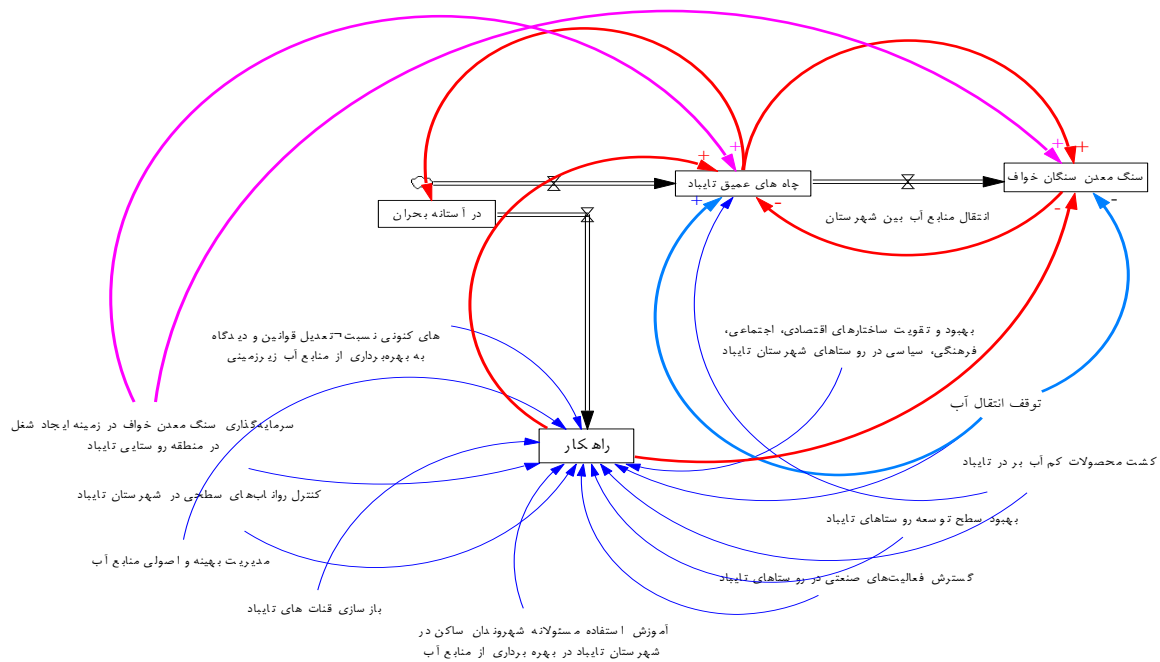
چاه های عمیق تایباد

سنگ معدن سنگان خواف

در آستانه بحران

انتقال منابع آب بین شهرستان

راه کار

های کنونی نسبت¬تعدیل قوانین و دیدگاه به بهره‌برداری از منابع آب زیرزمینی

بهبود و تقویت ساختارهای اقتصادی، اجتماعی، فرهنگی، سیاسی در روستاهای شهرستان تایباد

توقف انتقال آب

سرمایه‌گذاری سنگ معدن خواف در زمینه ایجاد شغل در منطقه روستایی تایباد

کنترل رواناب‌های سطحی در شهرستان تایباد

مدیریت بهینه و اصولی منابع آب

باز سازی قنات های تایباد

آموزش استفاده مسئولانه شهروندان ساکن در شهرستان تایباد در بهره برداری از منابع آب

کشت محصولات کم آب بر در تایباد

بهبود سطح توسعه روستاهای تایباد

گسترش فعالیت‌های صنعتی در روستاهای تایباد

+
+
+
+
+
-
-
-